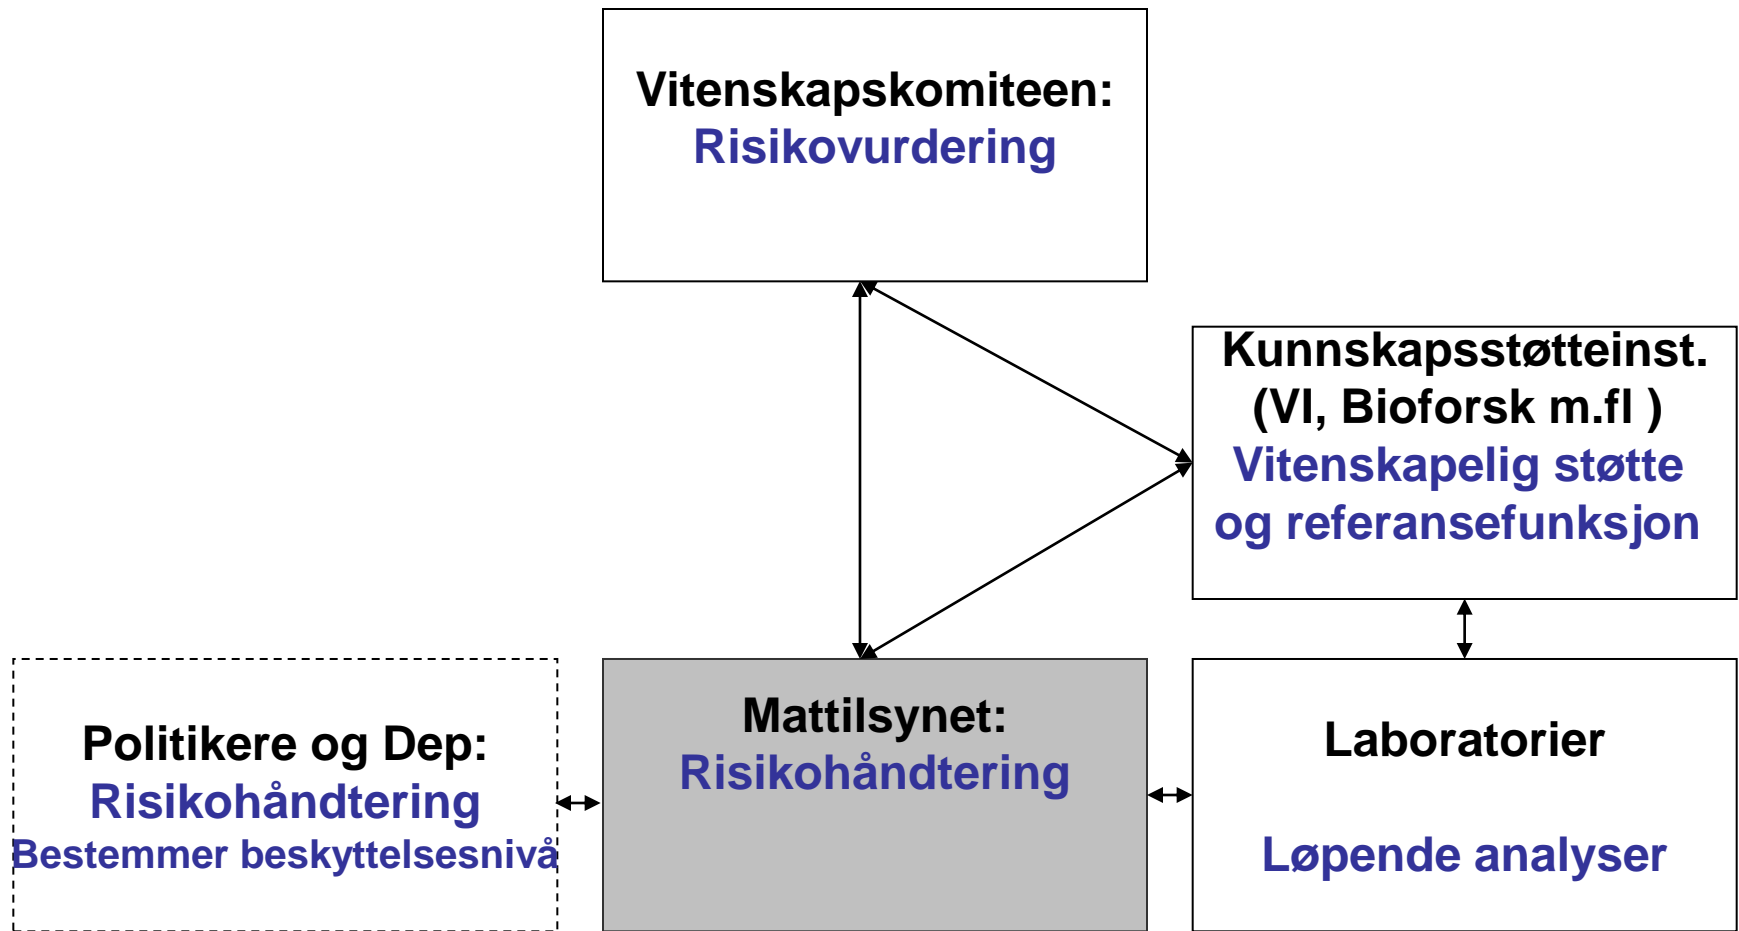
Vitenskapskomiteen:
Risikovurdering

Kunnskapsstøtteinst.
(VI, Bioforsk m.fl )
Vitenskapelig støtte og referansefunksjon

Politikere og Dep:
Risikohåndtering
Bestemmer beskyttelsesnivå

Mattilsynet:
Risikohåndtering

Laboratorier

Løpende analyser